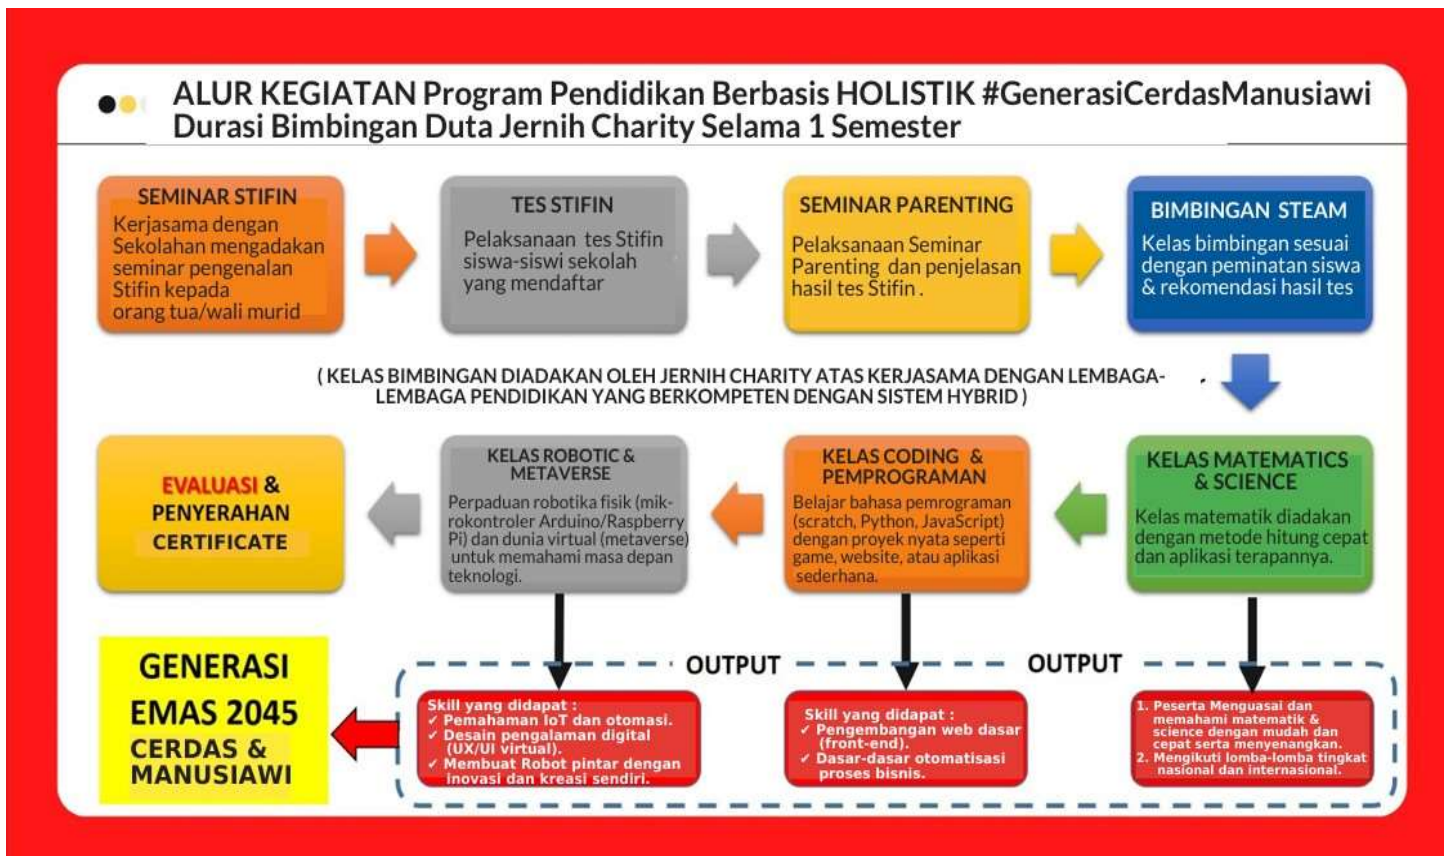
ALUR KEGIATAN Program Pendidikan Berbasis HOLISTIK #GenerasiCerdasManusiawi
Durasi Bimbingan Duta Jernih Charity Selama 1 Semester

SEMINAR STIFIN
Kerjasama dengan Sekolahan mengadakan seminar pengenalan Stifin kepada orang tua/wali murid

TES STIFIN
Pelaksanaan tes Stifin siswa-siswi sekolah yang mendaftar

SEMINAR PARENTING
Pelaksanaan Seminar Parenting dan penjelasan hasil tes Stifin .

BIMBINGAN STEAM
Kelas bimbingan sesuai dengan peminatan siswa & rekomendasi hasil tes

( KELAS BIMBINGAN DIADAKAN OLEH JERNIH CHARITY ATAS KERJASAMA DENGAN LEMBAGA-LEMBAGA PENDIDIKAN YANG BERKOMPETEN DENGAN SISTEM HYBRID )

KELAS MATEMATICS & SCIENCE
Kelas matematik diadakan dengan metode hitung cepat dan aplikasi terapannya.

KELAS CODING & PEMPROGRAMAN
Belajar bahasa pemrograman (scratch, Python, JavaScript) dengan proyek nyata seperti game, website, atau aplikasi sederhana.

KELAS ROBOTIC & METAVERSE
Perpaduan robotika fisik (mikrokontroler Arduino/Raspberry Pi) dan dunia virtual (metaverse) untuk memahami masa depan teknologi.

EVALUASI & PENYERAHAN CERTIFICATE

OUTPUT

OUTPUT

Skill yang didapat :
✓ Pemahaman IoT dan otomasi.
✓ Desain pengalaman digital (UX/UI virtual).
✓ Membuat Robot pintar dengan inovasi dan kreasi sendiri.

Skill yang didapat :
✓ Pengembangan web dasar (front-end).
✓ Dasar-dasar otomatisasi proses bisnis.

1. Peserta Menguasai dan memahami matematik & science dengan mudah dan cepat serta menyenangkan.
2. Mengikuti lomba-lomba tingkat nasional dan internasional.

GENERASI EMAS 2045
CERDAS & MANUSIAWI